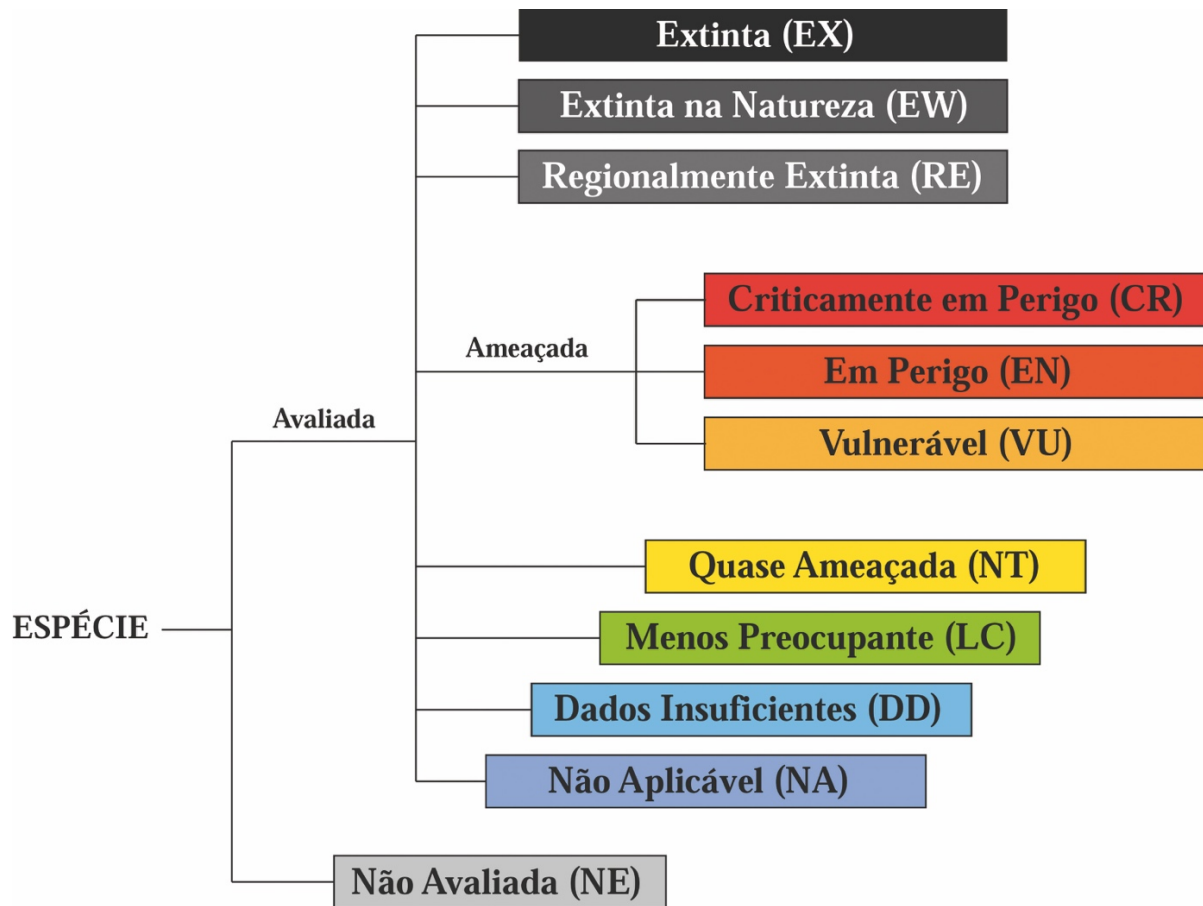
Extinta (EX)
Extinta na Natureza (EW)
Regionalmente Extinta (RE)
Ameaçada
Criticamente em Perigo (CR)
Em Perigo (EN)
Vulnerável (VU)
Avaliada
Quase Ameaçada (NT)
ESPÉCIE
Menos Preocupante (LC)
Dados Insuficientes (DD)
Não Aplicável (NA)
Não Avaliada (NE)